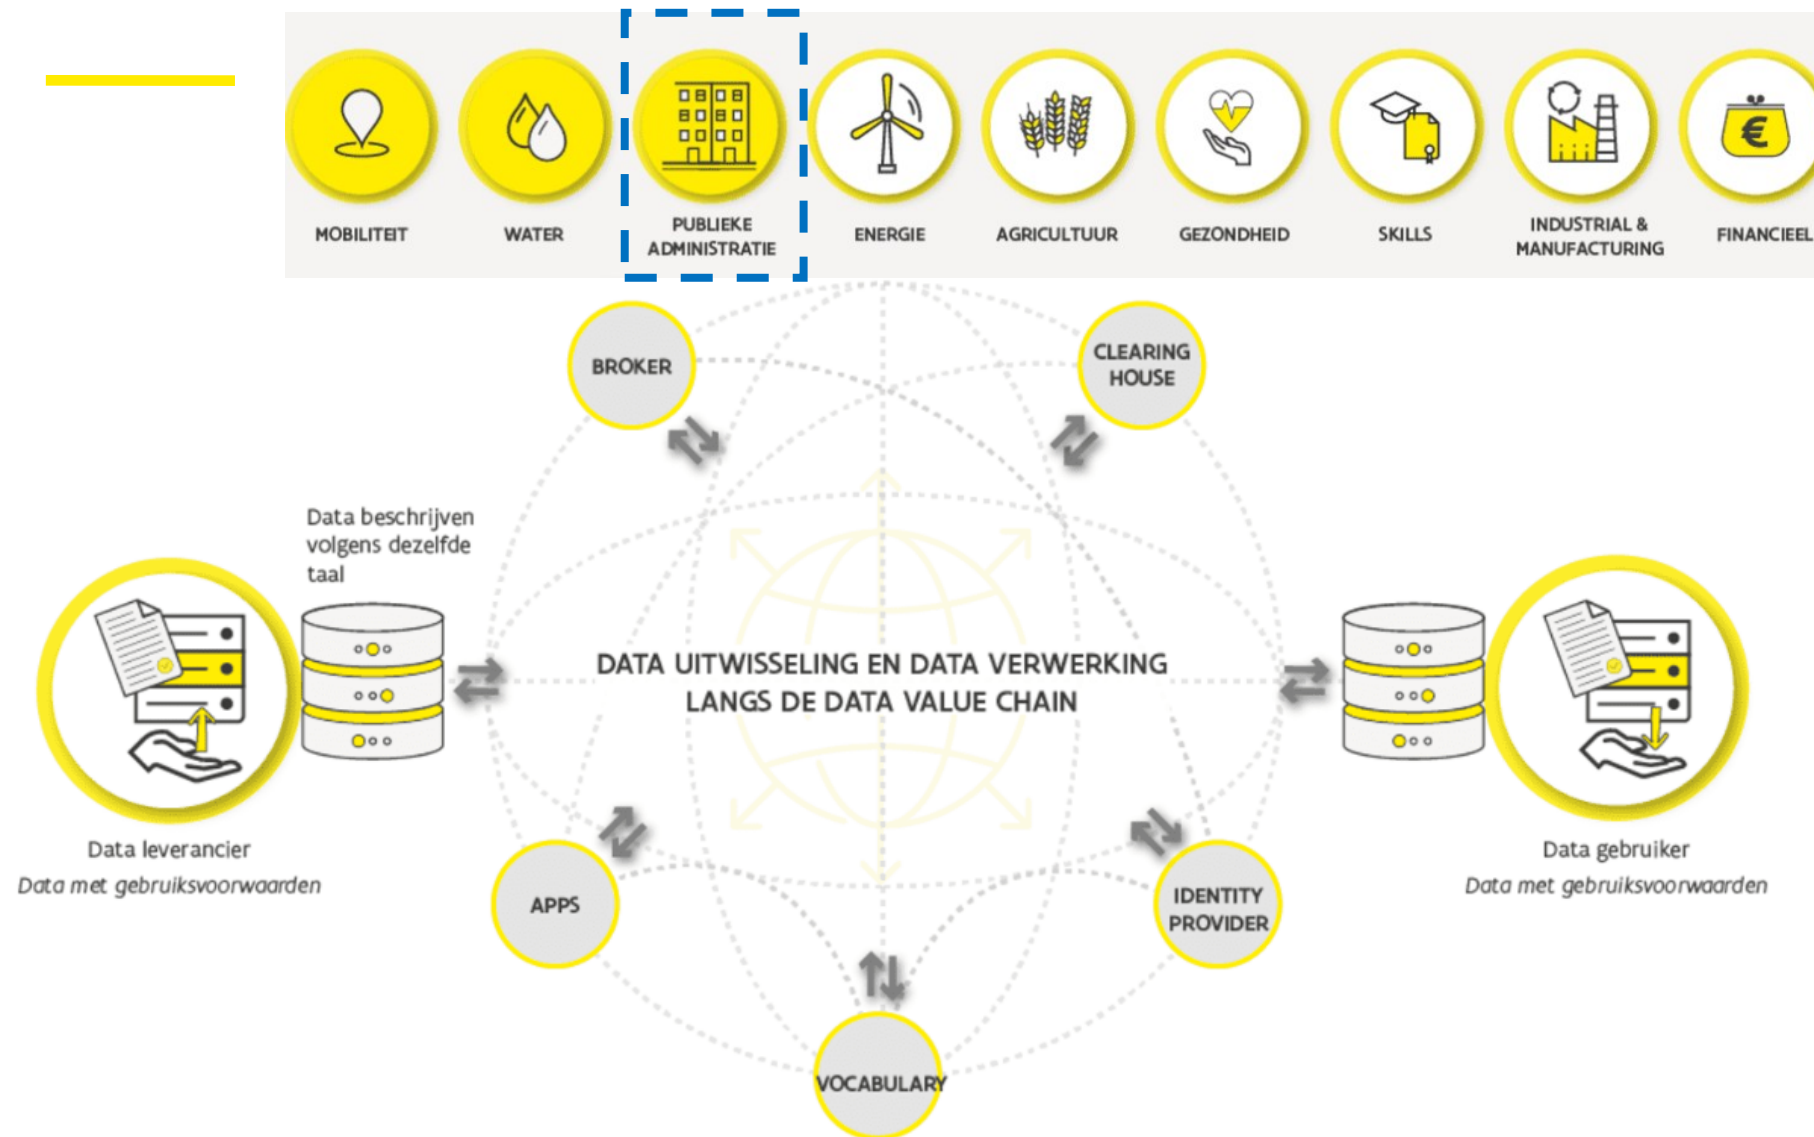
MOBILITEIT

WATER

PUBLIEKE ADMINISTRATIE

ENERGIE

AGRICULTUUR

GEZONDHEID

SKILLS

INDUSTRIAL & MANUFACTURING

FINANCIEEL

BROKER

CLEARING HOUSE

Data beschrijven volgens dezelfde taal

DATA UITWISSELING EN DATA VERWERKING LANGS DE DATA VALUE CHAIN

Data leverancier
*Data met gebruiksvoorwaarden*

Data gebruiker
*Data met gebruiksvoorwaarden*

APPS

IDENTITY PROVIDER

VOCABULARY